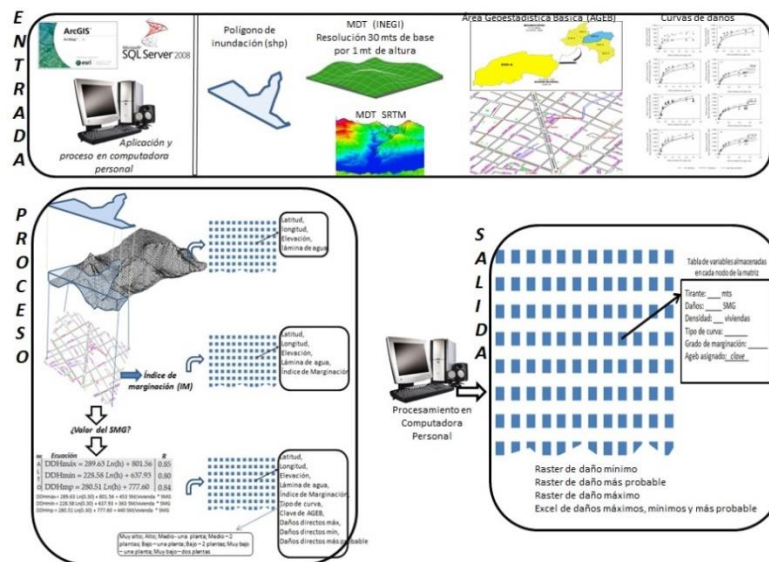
E
N
T
R
A
D
A

ArcGIS
esri
SQL Server 2008

Aplicación y proceso en computadora personal

Polígono de inundación (shp)

MDT (INEGI)
Resolución 30 mts de base por 1 mt de altura

MDT SRTM

Área Geoestadística Básica (AGEB)

Curvas de daños

P
R
O
C
E
S
O

Latitud,
Longitud,
Elevación,
Lámina de agua

Índice de marginación (IM)

Latitud,
Longitud,
Elevación,
Lámina de agua,
Índice de Marginación

¿Valor del SMG?

| IM | Ecuación | R |
|---|---|---|
| A | $DDHmáx = 289.65\ Ln(h) + 801.56$ | 0.85 |
| M | $DDHmín = 228.56\ Ln(h) + 637.93$ | 0.80 |
| B | $DDHmp = 280.51\ Ln(h) + 777.60$ | 0.84 |

DDHmáx = 289.65 Ln(0.30) + 801.56 = 453 SM/vivienda * SMG
DDHmín = 228.56 Ln(0.30) + 637.93 = 363 SM/vivienda * SMG
DDHmp = 280.51 Ln(0.30) + 777.60 = 440 SM/vivienda * SMG

Latitud,
Longitud,
Elevación,
Lámina de agua,
Índice de Marginación
Tipo de curva,
Clave de AGEB,
Daños directos máx,
Daños directos mín,
Daños directos más probable

Muy alto, Alto, Medio - una planta; Medio - 2 plantas; Bajo - una planta; Bajo - 2 plantas; Muy bajo - una planta; Muy bajo - dos plantas

S
A
L
I
D
A

Procesamiento en Computadora Personal

Tabla de variables almacenadas en cada nodo de la matriz

Tirante: ___ mts
Daños: ___ SMG
Densidad: ___ viviendas
Tipo de curva: ______
Grado de marginación: ______
Ageb asignado: clave

Raster de daño mínimo
Raster de daño más probable
Raster de daño máximo
Excel de daños máximos, mínimos y más probable